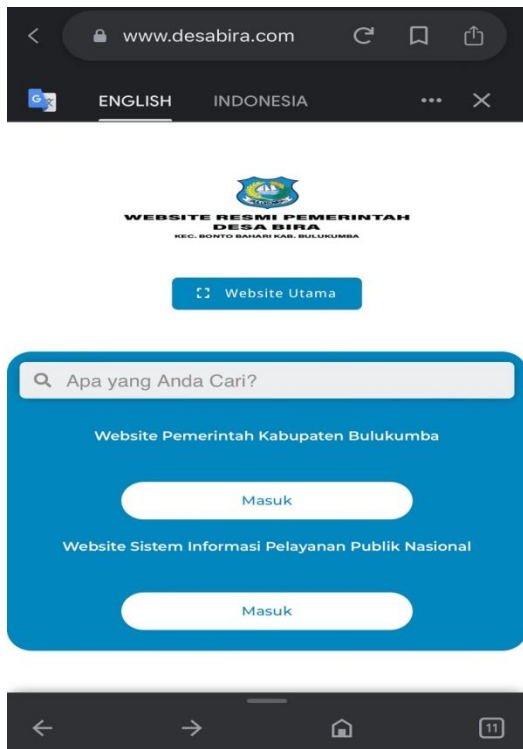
www.desabira.com

ENGLISH INDONESIA

WEBSITE RESMI PEMERINTAH
DESA BIRA
KEC. BONTO BAHARI KAB. BULUKUMBA

Website Utama

Apa yang Anda Cari?

Website Pemerintah Kabupaten Bulukumba

Masuk

Website Sistem Informasi Pelayanan Publik Nasional

Masuk

11